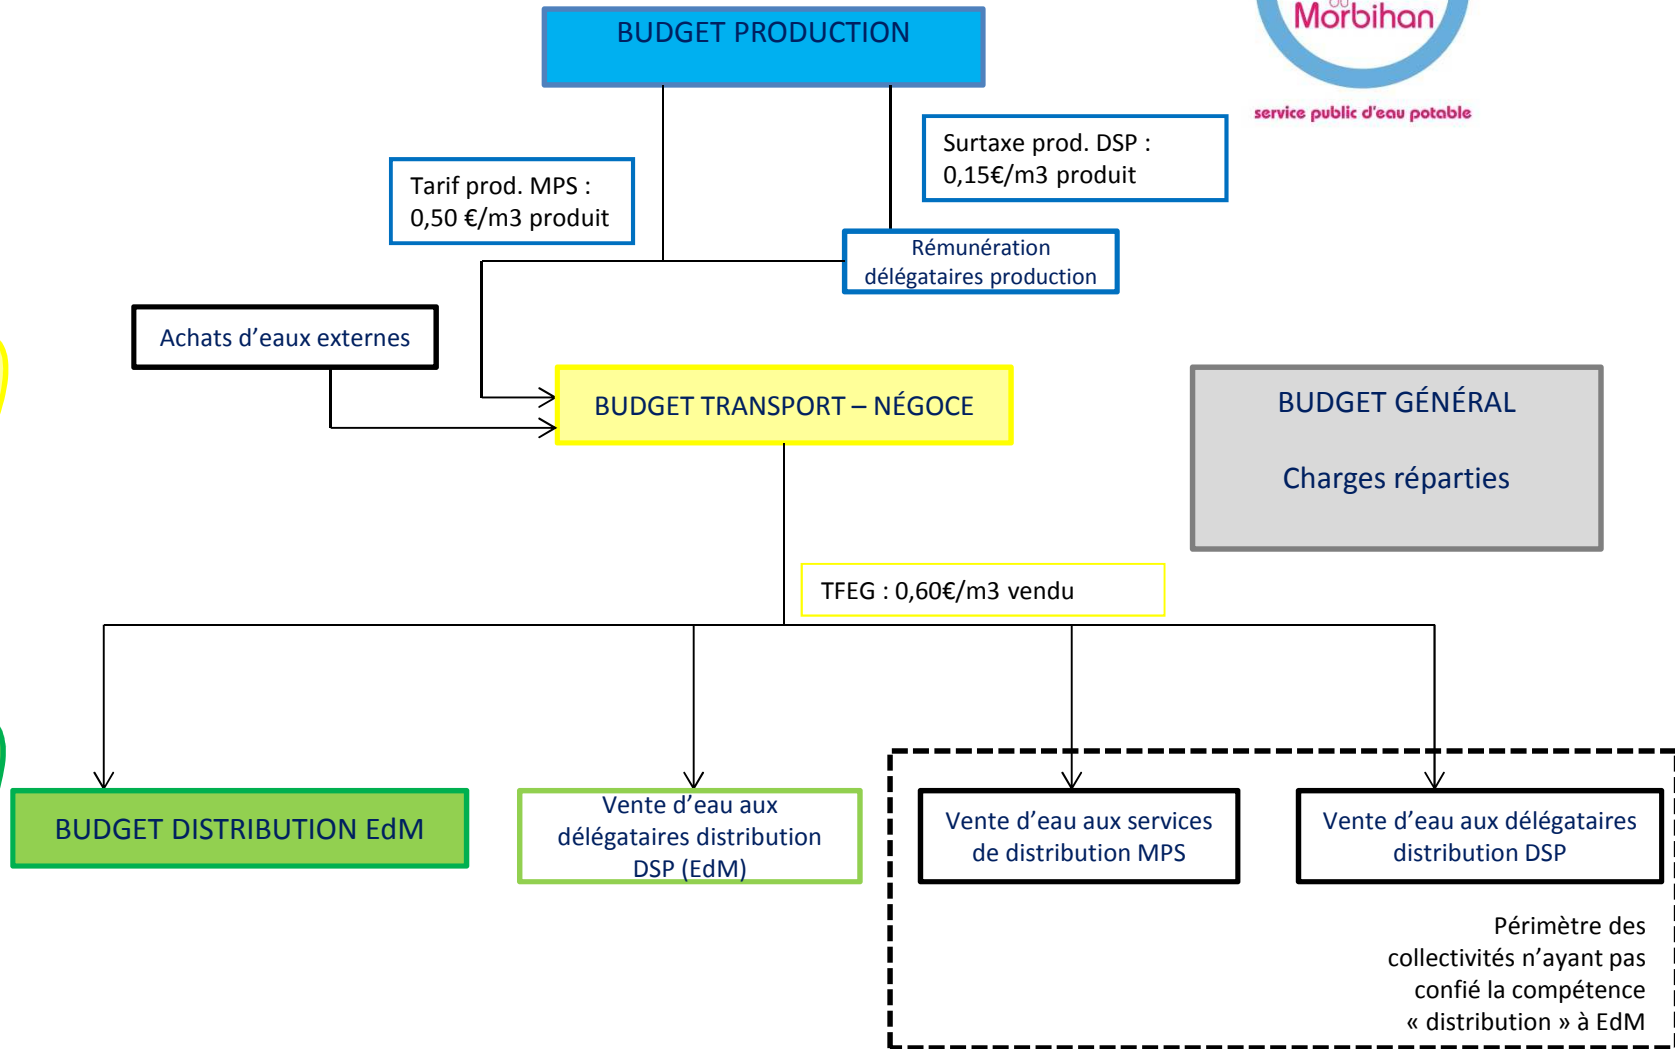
BUDGET PRODUCTION

Morbihan

service public d'eau potable

Surtaxe prod. DSP : 0,15€/m3 produit

Tarif prod. MPS : 0,50 €/m3 produit

Rémunération délégataires production

Achats d'eaux externes

BUDGET TRANSPORT – NÉGOCE

BUDGET GÉNÉRAL

Charges réparties

TFEG : 0,60€/m3 vendu

BUDGET DISTRIBUTION EdM

Vente d'eau aux délégataires distribution DSP (EdM)

Vente d'eau aux services de distribution MPS

Vente d'eau aux délégataires distribution DSP

Périmètre des collectivités n'ayant pas confié la compétence « distribution » à EdM